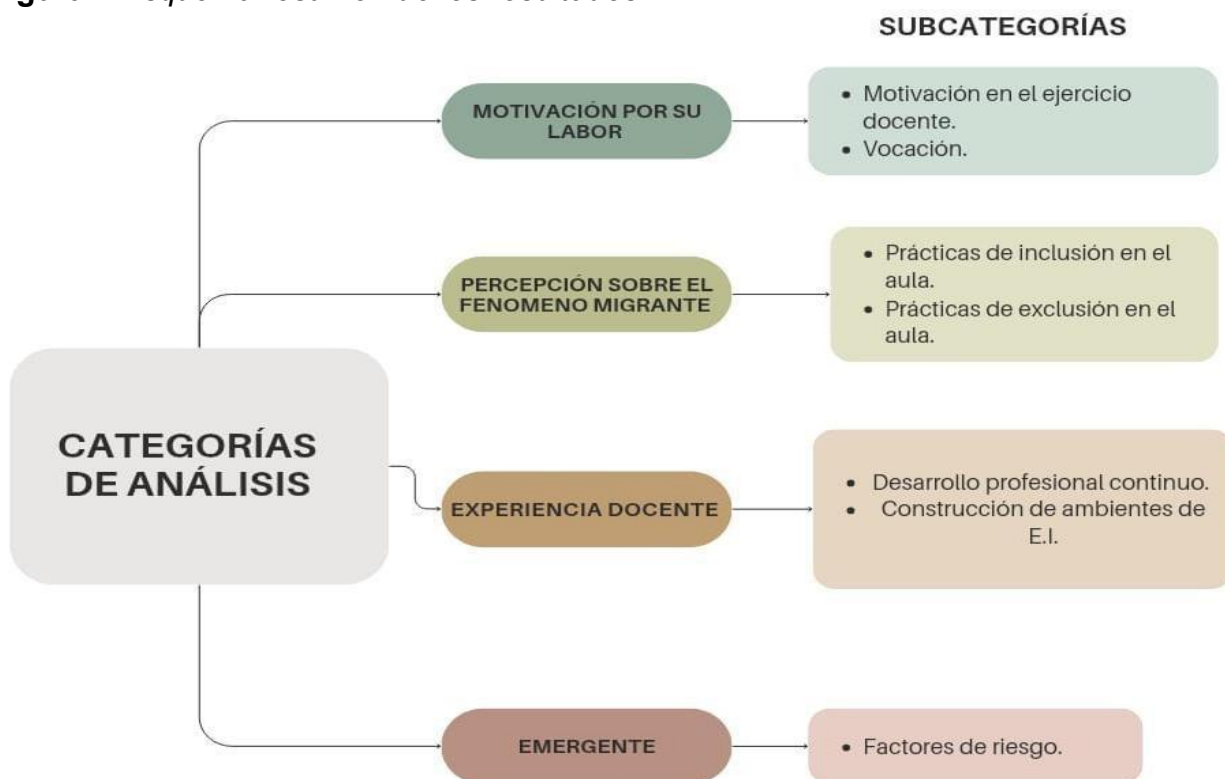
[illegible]

SUBCATEGORÍAS

CATEGORÍAS DE ANÁLISIS

MOTIVACIÓN POR SU LABOR

• Motivación en el ejercicio docente.
• Vocación.

PERCEPCIÓN SOBRE EL FENOMENO MIGRANTE

• Prácticas de inclusión en el aula.
• Prácticas de exclusión en el aula.

EXPERIENCIA DOCENTE

• Desarrollo profesional continuo.
• Construcción de ambientes de E.I.

EMERGENTE

• Factores de riesgo.